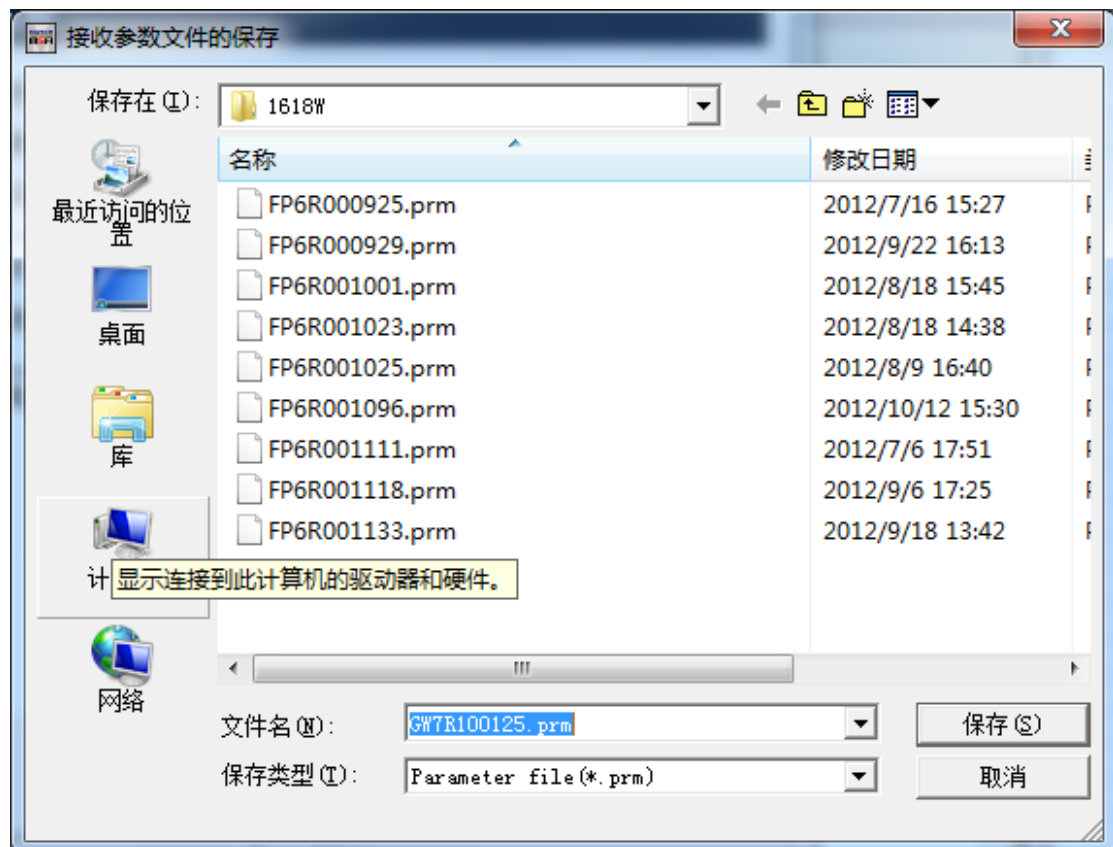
接收参数文件的保存

保存在(I): 1618W

最近访问的位置

桌面

库

计 显示连接到此计算机的驱动器和硬件。

网络

| 名称 | 修改日期 |
|---|---|
| FP6R000925.prm | 2012/7/16 15:27 |
| FP6R000929.prm | 2012/9/22 16:13 |
| FP6R001001.prm | 2012/8/18 15:45 |
| FP6R001023.prm | 2012/8/18 14:38 |
| FP6R001025.prm | 2012/8/9 16:40 |
| FP6R001096.prm | 2012/10/12 15:30 |
| FP6R001111.prm | 2012/7/6 17:51 |
| FP6R001118.prm | 2012/9/6 17:25 |
| FP6R001133.prm | 2012/9/18 13:42 |

文件名(N): GW7R100125.prm

保存(S)

保存类型(T): Parameter file(*.prm)

取消